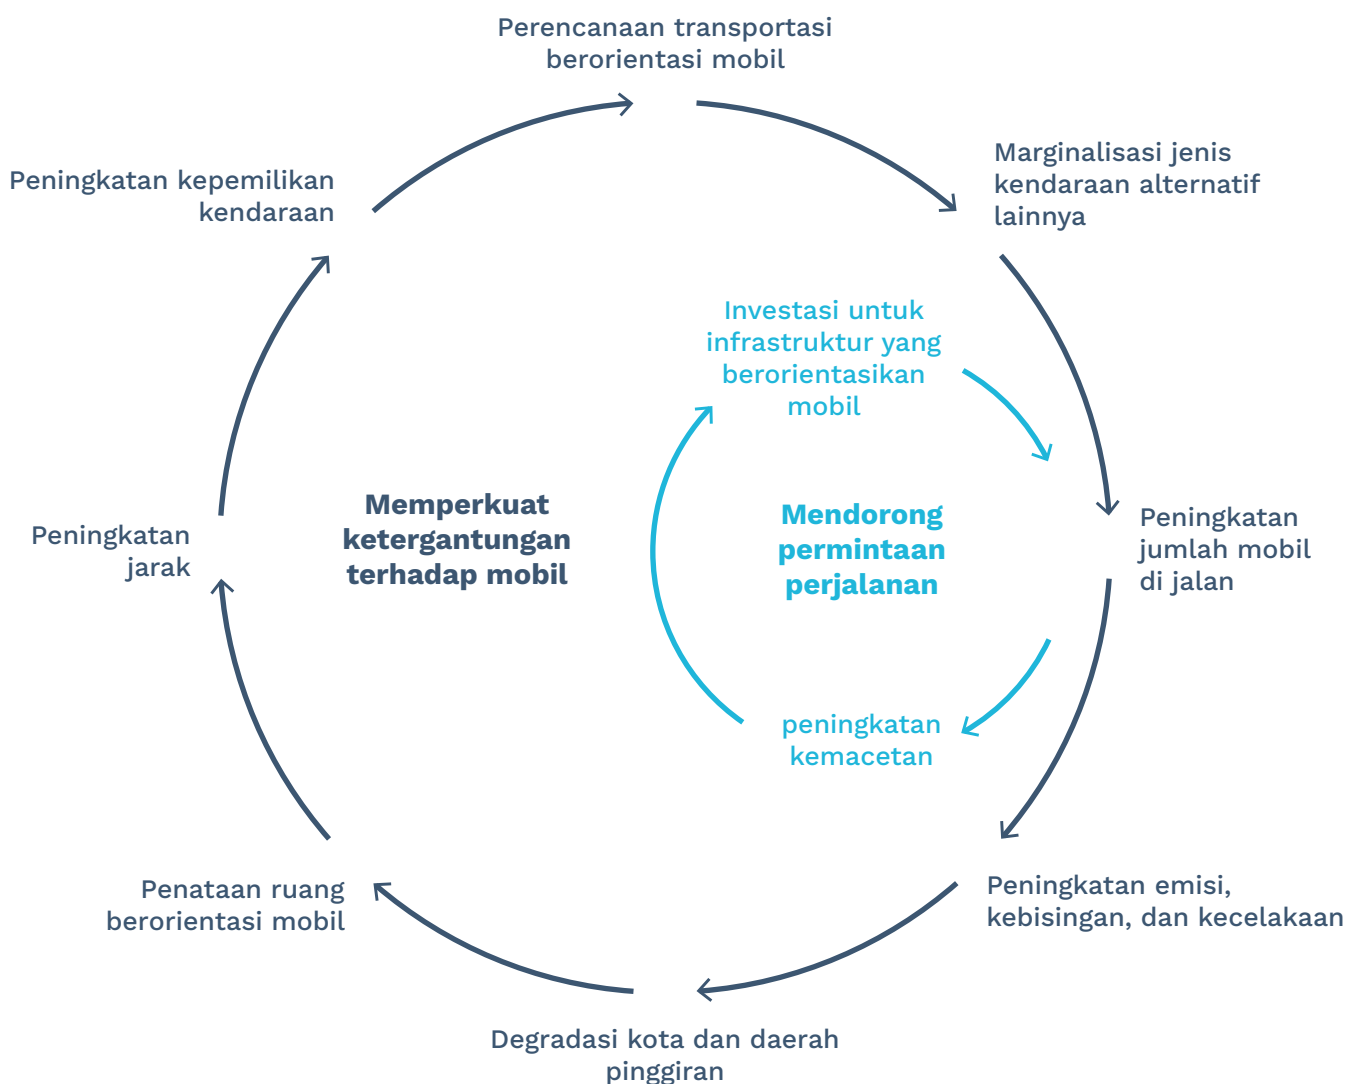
Perencanaan transportasi berorientasi mobil

Marginalisasi jenis kendaraan alternatif lainnya

Investasi untuk infrastruktur yang berorientasikan mobil

Peningkatan kepemilikan kendaraan

Memperkuat ketergantungan terhadap mobil

Mendorong permintaan perjalanan

Peningkatan jumlah mobil di jalan

Peningkatan jarak

peningkatan kemacetan

Peningkatan emisi, kebisingan, dan kecelakaan

Penataan ruang berorientasi mobil

Degradasi kota dan daerah pinggiran